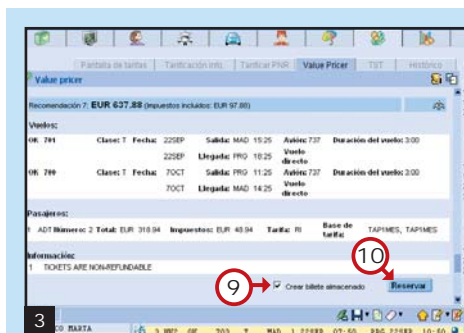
Pantalla de tarifas | Tarificación info | Tarificar PNR | Value Pricer | TST | Histórico

Value pricer

Recomendación 7: EUR 637.88 (Impuestos incluidos: EUR 97.88)

Vuelos:

OK 701 Clase: T Fecha: 22SEP Salida: MAD 15:25 Avión: 737 Duración del vuelo: 3:00
22SEP Llegada: PRG 18:25 Vuelo directo

OK 700 Clase: T Fecha: 7OCT Salida: PRG 11:25 Avión: 737 Duración del vuelo: 3:00
7OCT Llegada: MAD 14:25 Vuelo directo

Pasajeros:

1 ADT Número: 2 Total: EUR 318.94 Impuestos: EUR 48.94 Tarifa: RI Base de tarifa: TAP1MES, TAP1MES

Información:

1 TICKETS ARE NON-REFUNDABLE

10

9 Crear billete almacenado Reservar

3

CO MARTA